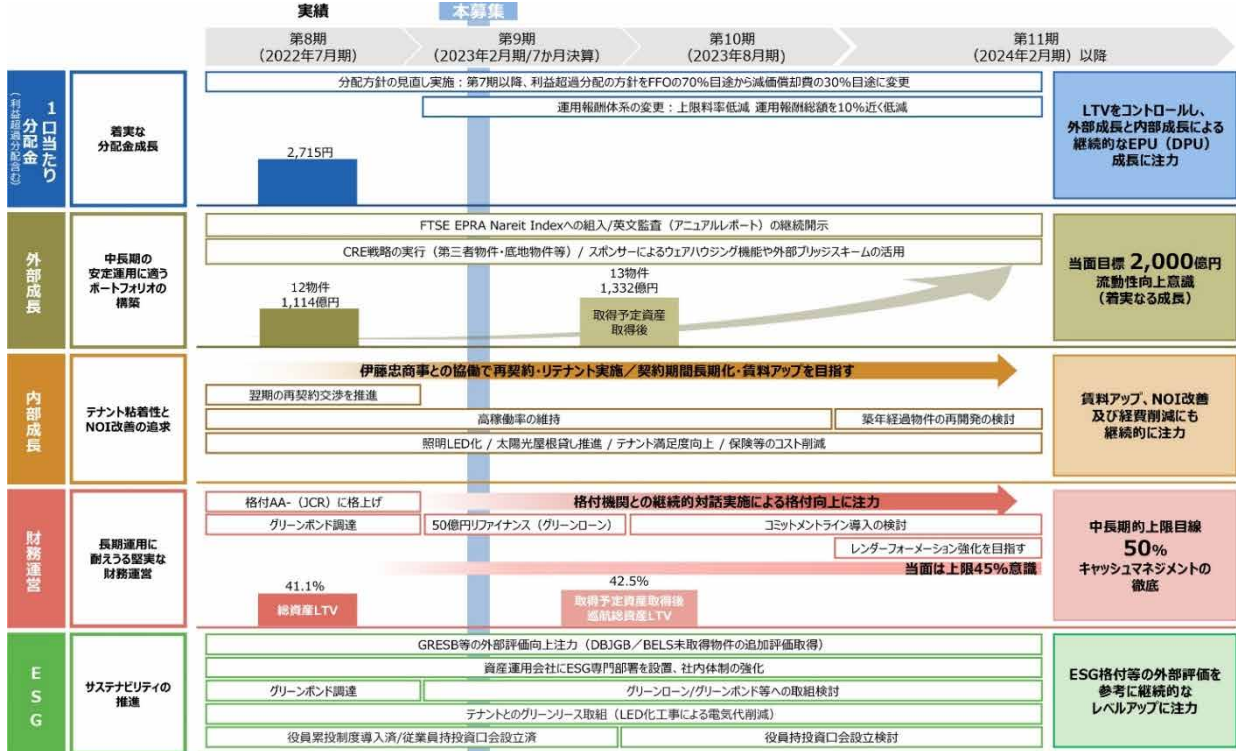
実績

本募集

第8期
（2022年7月期）

第9期
（2023年2月期/7か月決算）

第10期
（2023年8月期）

第11期
（2024年2月期）以降

1口当たり分配金
（利益超過分配含む）

着実な分配金成長

分配方針の見直し実施：第7期以降、利益超過分配の方針をFFOの70%目途から減価償却費の30%目途に変更

運用報酬体系の変更：上限料率低減 運用報酬総額を10%近く低減

2,715円

LTVをコントロールし、外部成長と内部成長による継続的なEPU（DPU）成長に注力

外部成長

中長期の安定運用に適うポートフォリオの構築

FTSE EPRA Nareit Indexへの組入/英文監査（アニュアルレポート）の継続開示

CRE戦略の実行（第三者物件・底地物件等）/ スポンサーによるウェアハウジング機能や外部ブリッジスキームの活用

12物件
1,114億円

13物件
1,332億円

取得予定資産取得後

当面目標 2,000億円
流動性向上意識
（着実なる成長）

内部成長

テナント粘着性とNOI改善の追求

伊藤忠商事との協働で再契約・リテナント実施／契約期間長期化・賃料アップを目指す

翌期の再契約交渉を推進

高稼働率の維持

築年経過物件の再開発の検討

照明LED化 / 太陽光屋根貸し推進 / テナント満足度向上 / 保険等のコスト削減

賃料アップ、NOI改善及び経費削減にも継続的に注力

財務運営

長期運用に耐えうる堅実な財務運営

格付AA-（JCR）に格上げ

格付機関との継続的対話実施による格付向上に注力

グリーンボンド調達

50億円リファイナンス（グリーンローン）

コミットメントライン導入の検討

レンダーフォーメーション強化を目指す

当面は上限45%意識

41.1%

総資産LTV

42.5%

取得予定資産取得後巡航総資産LTV

中長期的上限目線
50%
キャッシュマネジメントの徹底

ESG

サステナビリティの推進

GRESB等の外部評価向上注力（DBJGB／BELS未取得物件の追加評価取得）

資産運用会社にESG専門部署を設置、社内体制の強化

グリーンボンド調達

グリーンローン/グリーンボンド等への取組検討

テナントとのグリーンリース取組（LED化工事による電気代削減）

役員累投制度導入済/従業員持投資口会設立済

役員持投資口会設立検討

ESG格付等の外部評価を参考に継続的なレベルアップに注力